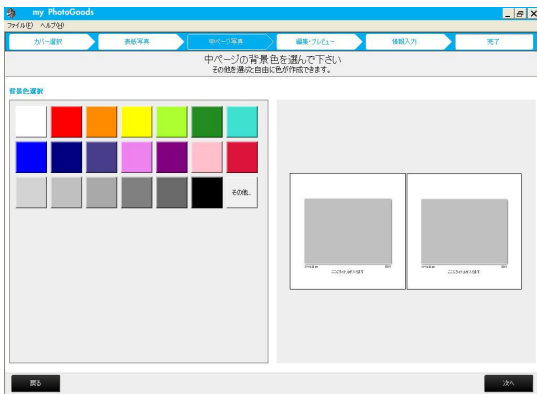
my PhotoGoods
ファイル(F) ヘルプ(H)

カバー選択
表紙写真
中ページ写真
編集・プレビュー
情報入力
完了

中ページの背景色を選んで下さい
その他を選ぶと自由に色が作成できます。

背景色選択

その他...

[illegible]
ここに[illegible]
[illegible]
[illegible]
ここに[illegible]
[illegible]

戻る
次へ